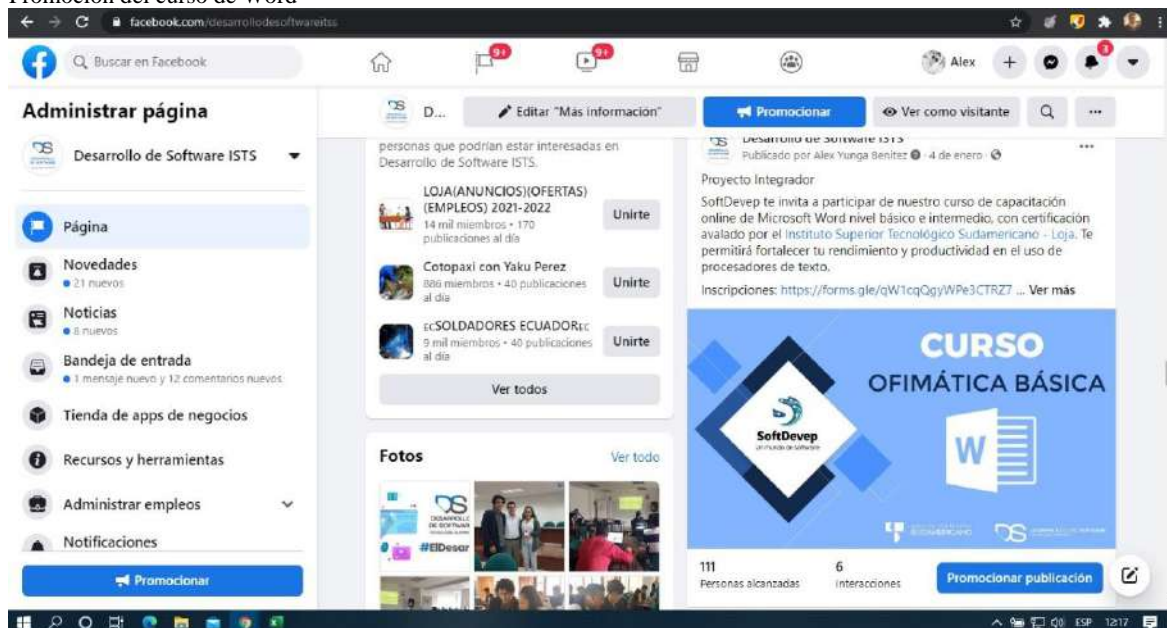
Promoción del curso de Word

facebook.com/desarrollodesoftwareits

Buscar en Facebook

9+

9+

Alex

3

Administrar página

Desarrollo de Software ISTS

Página

Novedades
• 21 nuevos

Noticias
• 8 nuevos

Bandeja de entrada
• 1 mensaje nuevo y 12 comentarios nuevos

Tienda de apps de negocios

Recursos y herramientas

Administrar empleos

Notificaciones

Promocionar

D...

Editar "Más información"

Promocionar

Ver como visitante

personas que podrían estar interesadas en Desarrollo de Software ISTS.

LOJA(ANUNCIOS)(OFERTAS)(EMPLEOS) 2021-2022
14 mil miembros • 170 publicaciones al día
Unirte

Cotopaxi con Yaku Perez
886 miembros • 40 publicaciones al día
Unirte

ECSOLDADORES ECUADOREC
9 mil miembros • 40 publicaciones al día
Unirte

Ver todos

Fotos

Ver todo

DESARROLLO DE SOFTWARE

#ElDesar

Desarrollo de Software ISTS
Publicado por Alex Yunga Benitez · 4 de enero ·

Proyecto Integrador

SoftDevep te invita a participar de nuestro curso de capacitación online de Microsoft Word nivel básico e intermedio, con certificación avalado por el Instituto Superior Tecnológico Sudamericano - Loja. Te permitirá fortalecer tu rendimiento y productividad en el uso de procesadores de texto.

Inscripciones: https://forms.gle/qW1cqQgyWPe3CTRZ7 ... Ver más

CURSO
OFIMÁTICA BÁSICA

SoftDevep
un mundo de software

W

111
Personas alcanzadas

6
Interacciones

Promocionar publicación

ESP 12:17